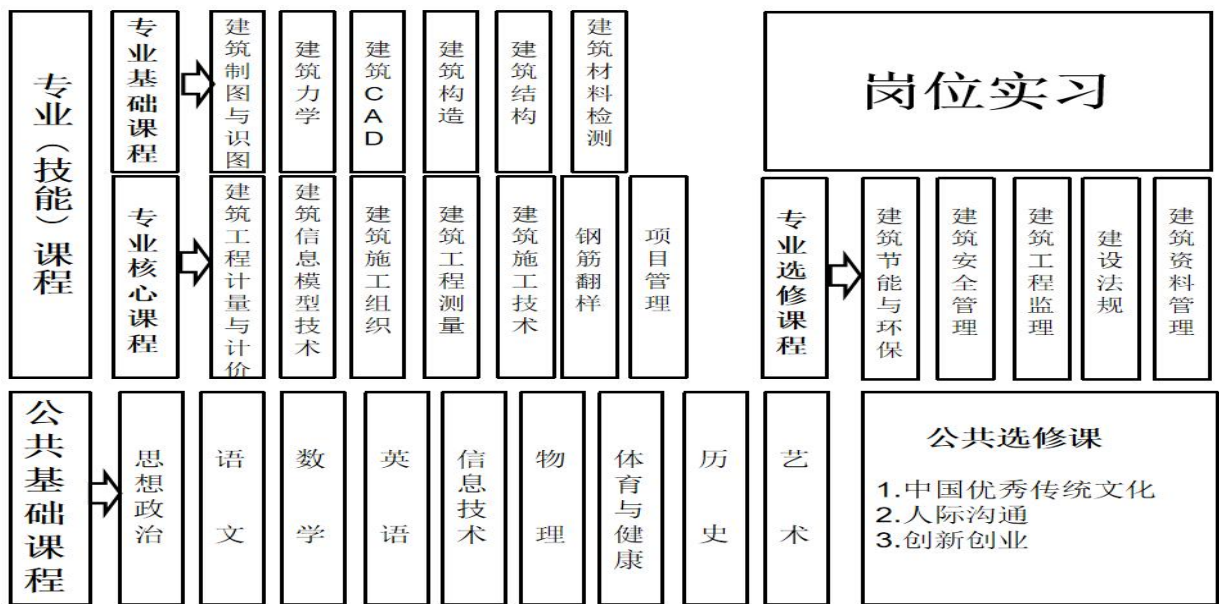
专业（技能）课程

专业基础课程

建筑制图与识图

建筑力学

建筑CAD

建筑构造

建筑结构

建筑材料检测

岗位实习

专业核心课程

建筑工程计量与计价

建筑信息模型技术

建筑施工组织

建筑工程测量

建筑施工技术

钢筋翻样

项目管理

专业选修课程

建筑节能与环保

建筑安全管理

建筑工程监理

建设法规

建筑资料管理

公共基础课程

思想政治

语文

数学

英语

信息技术

物理

体育与健康

历史

艺术

公共选修课

1.中国优秀传统文化
2.人际沟通
3.创新创业